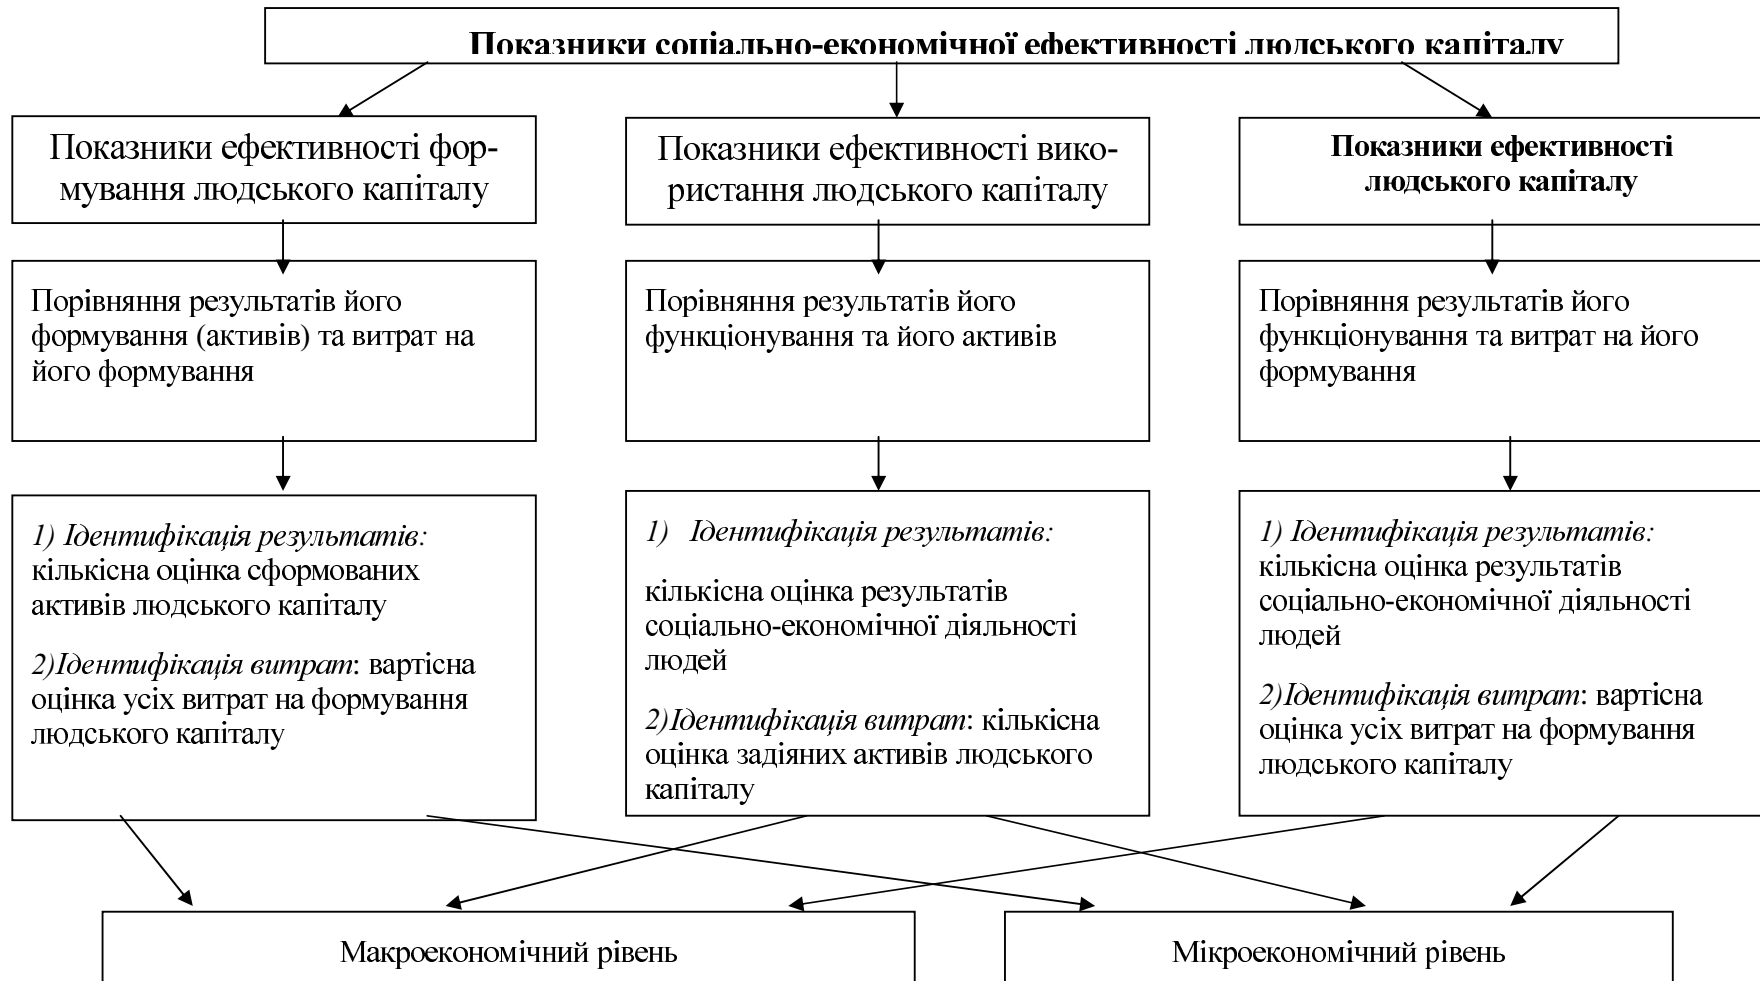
Показники соціально-економічної ефективності людського капіталу

Показники ефективності формування людського капіталу

Показники ефективності використання людського капіталу

Показники ефективності людського капіталу

Порівняння результатів його формування (активів) та витрат на його формування

Порівняння результатів його функціонування та його активів

Порівняння результатів його функціонування та витрат на його формування

1) Ідентифікація результатів: кількісна оцінка сформованих активів людського капіталу

2)Ідентифікація витрат: вартісна оцінка усіх витрат на формування людського капіталу

1) Ідентифікація результатів:

кількісна оцінка результатів соціально-економічної діяльності людей

2)Ідентифікація витрат: кількісна оцінка задіяних активів людського капіталу

1) Ідентифікація результатів: кількісна оцінка результатів соціально-економічної діяльності людей

2)Ідентифікація витрат: вартісна оцінка усіх витрат на формування людського капіталу

Макроекономічний рівень

Мікроекономічний рівень